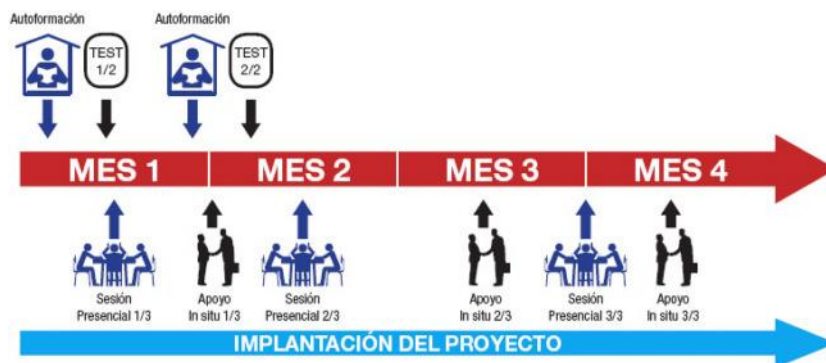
Autoformación

TEST 1/2

Autoformación

TEST 2/2

MES 1

MES 2

MES 3

MES 4

Sesión Presencial 1/3

Apoyo In situ 1/3

Sesión Presencial 2/3

Apoyo In situ 2/3

Sesión Presencial 3/3

Apoyo In situ 3/3

IMPLANTACIÓN DEL PROYECTO